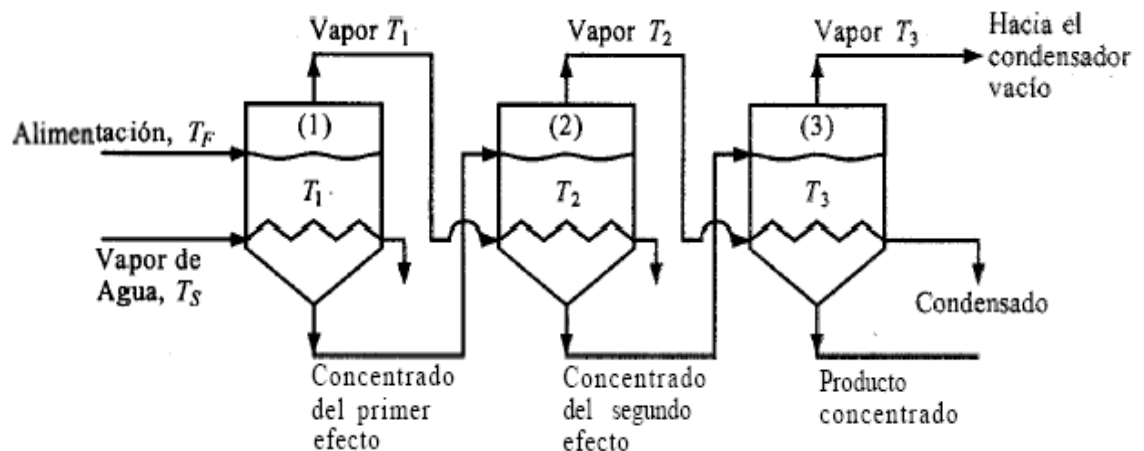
Vapor $T_1$

Vapor $T_2$

Vapor $T_3$

Hacia el condensador vacío

Alimentación, $T_F$

(1)

$T_1$

(2)

$T_2$

(3)

$T_3$

Vapor de Agua, $T_S$

Condensado

Concentrado del primer efecto

Concentrado del segundo efecto

Producto concentrado